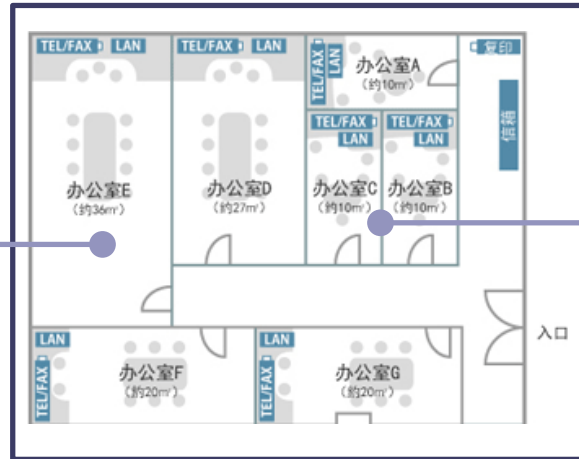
TEL/FAX LAN
TEL/FAX LAN
TEL/FAX LAN
办公室A
(约10㎡)
复印
信箱
TEL/FAX LAN
TEL/FAX LAN
办公室E
(约36㎡)
办公室D
(约27㎡)
办公室C
(约10㎡)
办公室B
(约10㎡)
入口
LAN
TEL/FAX
办公室F
(约20㎡)
LAN
TEL/FAX
办公室G
(约20㎡)